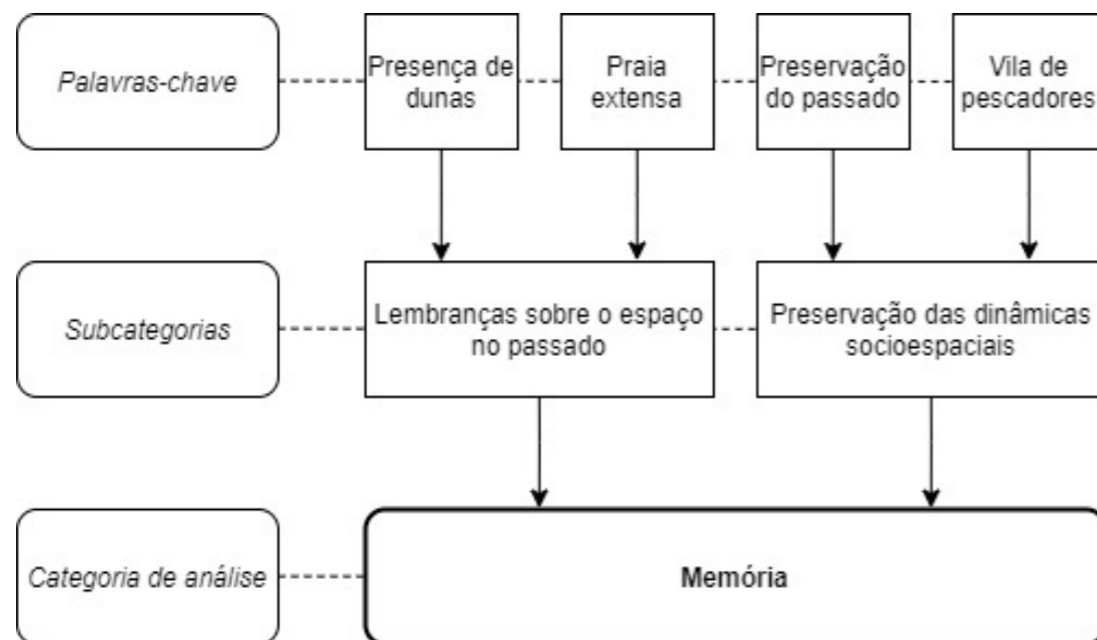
Palavras-chave

Presença de dunas

Praia extensa

Preservação do passado

Vila de pescadores

Subcategorias

Lembranças sobre o espaço no passado

Preservação das dinâmicas socioespaciais

Categoria de análise

Memória